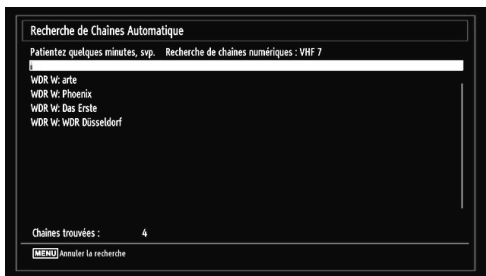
Recherche de Chaines Automatique

Patientez quelques minutes, svp. Recherche de chaînes numériques : VHF 7

WDR W: arte
WDR W: Phoenix
WDR W: Das Erste
WDR W: WDR Düsseldorf

Chaînes trouvées : 4

MENU Annuler la recherche